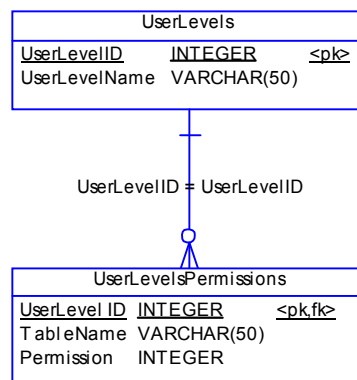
UserLevels

| UserLevelID | INTEGER | <pk> |
|---|---|---|
| UserLevelName | VARCHAR(50) | |

UserLevelID = UserLevelID

UserLevelsPermissions

| UserLevel ID | INTEGER | <pk,fk> |
|---|---|---|
| TableName | VARCHAR(50) | |
| Permission | INTEGER | |